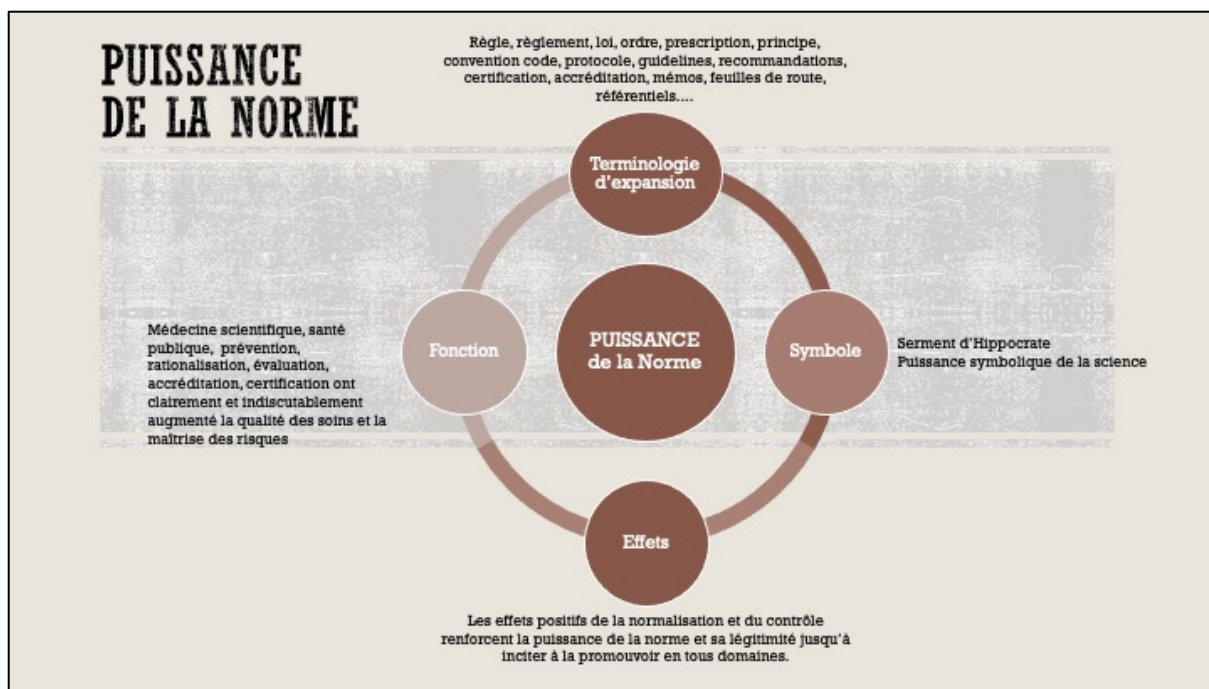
PUISSANCE DE LA NORME

Règle, règlement, loi, ordre, prescription, principe, convention code, protocole, guidelines, recommandations, certification, accréditation, mémos, feuilles de route, référentiels….

Terminologie d'expansion

Médecine scientifique, santé publique, prévention, rationalisation, évaluation, accréditation, certification ont clairement et indiscutablement augmenté la qualité des soins et la maîtrise des risques

Fonction

PUISSANCE de la Norme

Symbole

Serment d'Hippocrate
Puissance symbolique de la science

Effets

Les effets positifs de la normalisation et du contrôle renforcent la puissance de la norme et sa légitimité jusqu'à inciter à la promouvoir en tous domaines.